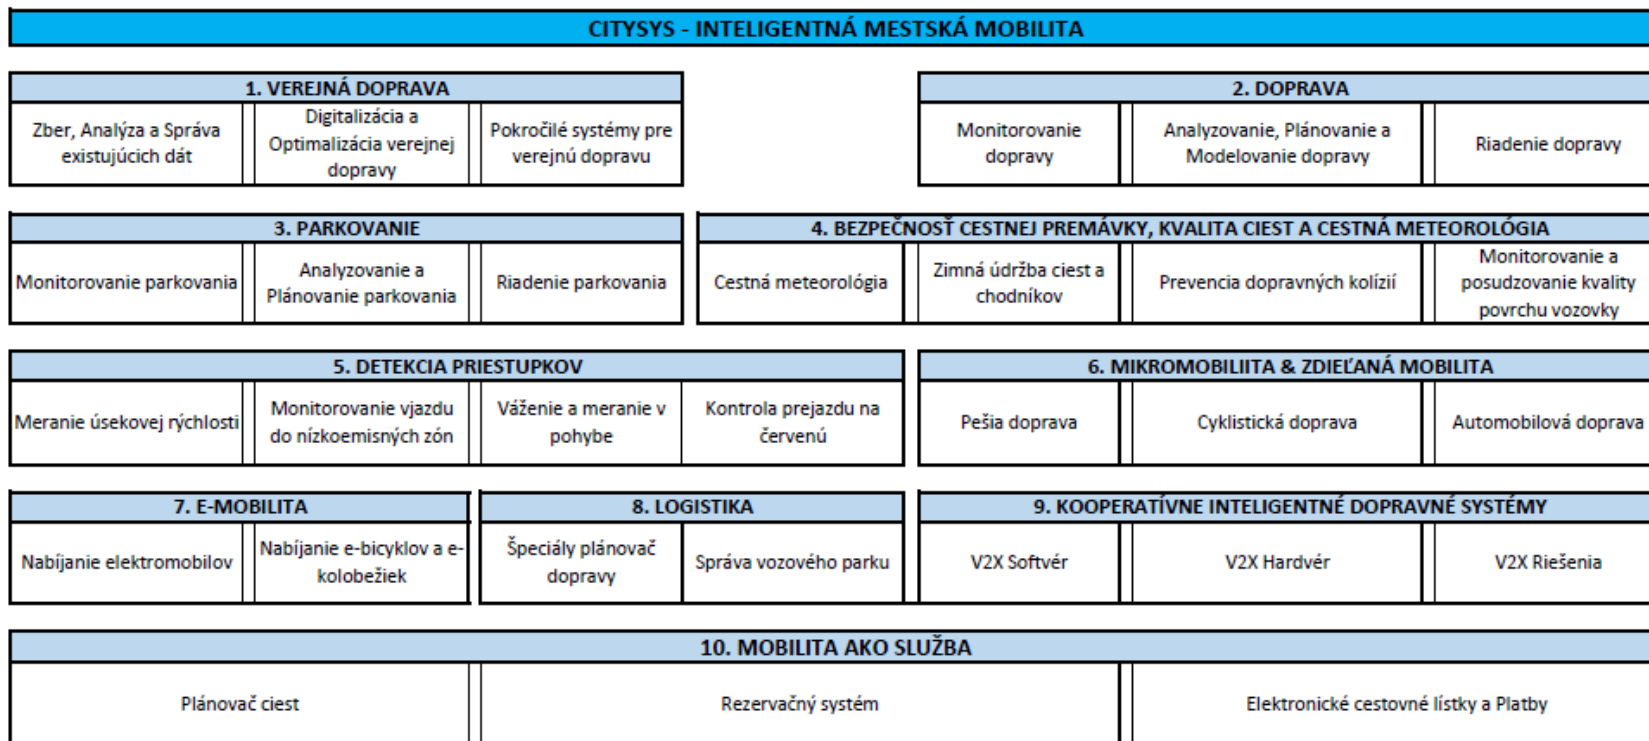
CITYSYS - INTELIGENTNÁ MESTSKÁ MOBILITA

1. VEREJNÁ DOPRAVA

Zber, Analýza a Správa existujúcich dát

Digitalizácia a Optimalizácia verejnej dopravy

Pokročilé systémy pre verejnú dopravu

2. DOPRAVA

Monitorovanie dopravy

Analyzovanie, Plánovanie a Modelovanie dopravy

Riadenie dopravy

3. PARKOVANIE

Monitorovanie parkovania

Analyzovanie a Plánovanie parkovania

Riadenie parkovania

4. BEZPEČNOSŤ CESTNEJ PREMÁVKY, KVALITA CIEST A CESTNÁ METEOROLÓGIA

Cestná meteorológia

Zimná údržba ciest a chodníkov

Prevencia dopravných kolízií

Monitorovanie a posudzovanie kvality povrchu vozovky

5. DETEKCIA PRIESTUPKOV

Meranie úsekovej rýchlosti

Monitorovanie vjazdu do nízkoemisných zón

Váženie a meranie v pohybe

Kontrola prejazdu na červenú

6. MIKROMOBILIITA & ZDIEĽANÁ MOBILITA

Pešia doprava

Cyklistická doprava

Automobilová doprava

7. E-MOBILITA

Nabíjanie elektromobilov

Nabíjanie e-bicyklov a e-kolobežiek

8. LOGISTIKA

Špeciály plánovač dopravy

Správa vozového parku

9. KOOPERATÍVNE INTELIGENTNÉ DOPRAVNÉ SYSTÉMY

V2X Softvér

V2X Hardvér

V2X Riešenia

10. MOBILITA AKO SLUŽBA

Plánovač ciest

Rezervačný systém

Elektronické cestovné lístky a Platby